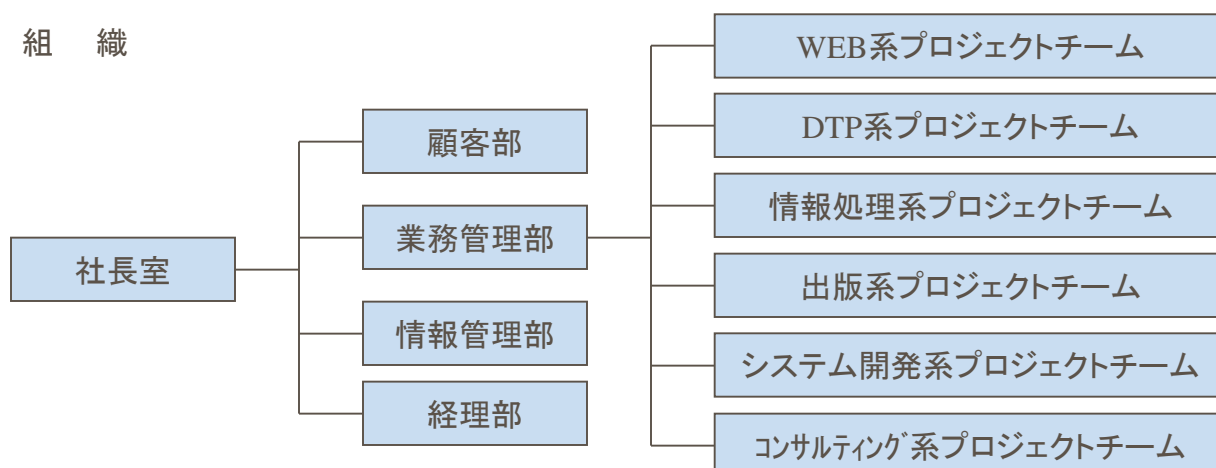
組　織

社長室

顧客部

業務管理部

情報管理部

経理部

WEB系プロジェクトチーム

DTP系プロジェクトチーム

情報処理系プロジェクトチーム

出版系プロジェクトチーム

システム開発系プロジェクトチーム

ｺﾝｻﾙﾃｨﾝｸﾞ系プロジェクトチーム